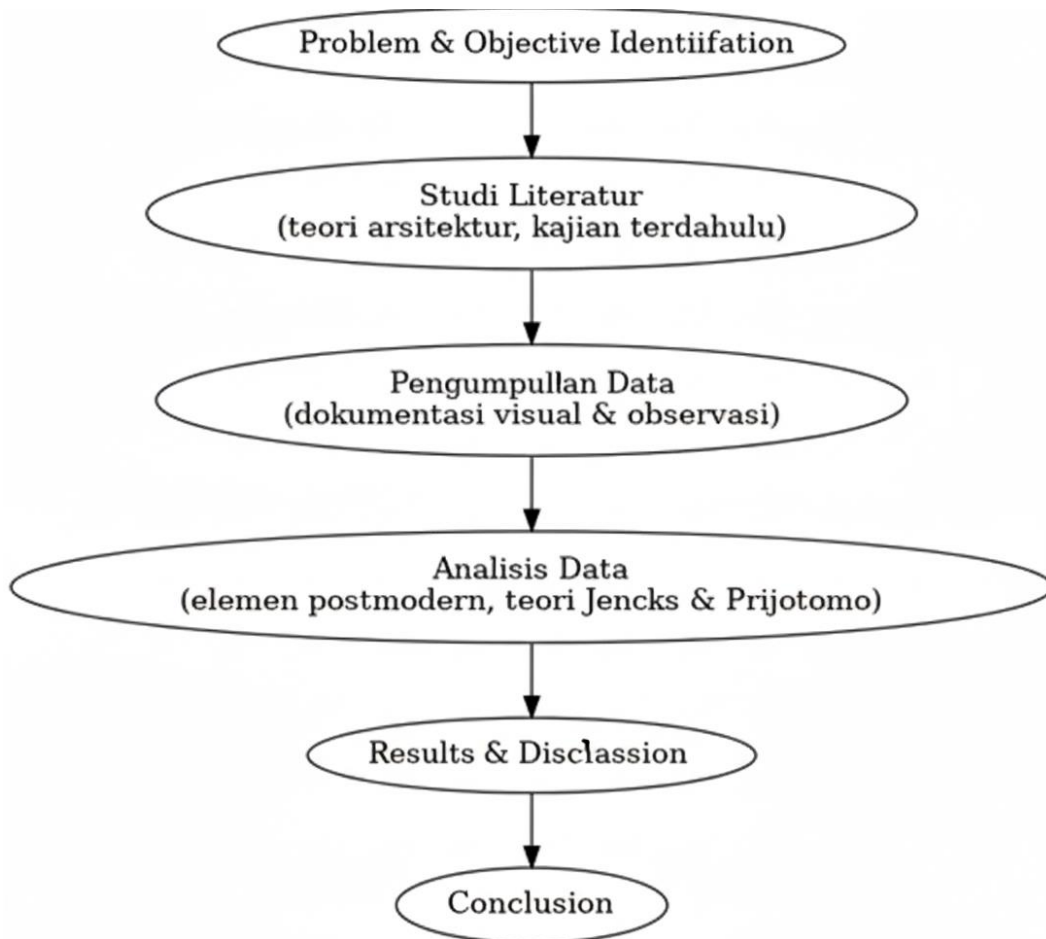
Problem & Objective Identiifation

Studi Literatur
(teori arsitektur, kajian terdahulu)

Pengumpullan Data
(dokumentasi visual & observasi)

Analisis Data
(elemen postmodern, teori Jencks & Prijotomo)

Results & Disclassion

Conclusion